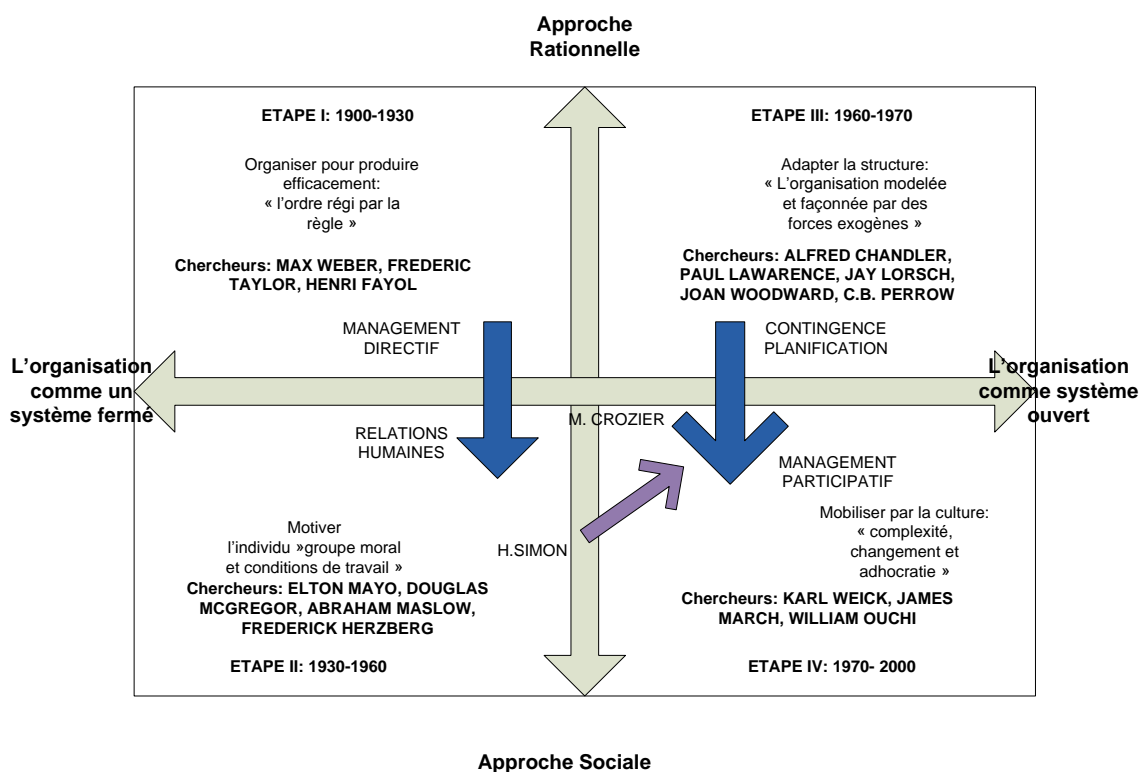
Approche Rationnelle

ETAPE I: 1900-1930

Organiser pour produire efficacement: « l'ordre régi par la règle »

Chercheurs: MAX WEBER, FREDERIC TAYLOR, HENRI FAYOL

ETAPE III: 1960-1970

Adapter la structure: « L'organisation modelée et façonnée par des forces exogènes »

Chercheurs: ALFRED CHANDLER, PAUL LAWARENCE, JAY LORSCH, JOAN WOODWARD, C.B. PERROW

MANAGEMENT DIRECTIF

CONTINGENCE PLANIFICATION

L'organisation comme un système fermé

L'organisation comme système ouvert

M. CROZIER

RELATIONS HUMAINES

MANAGEMENT PARTICIPATIF

Motiver l'individu »groupe moral et conditions de travail »

H.SIMON

Mobiliser par la culture: « complexité, changement et adhocratie »

Chercheurs: ELTON MAYO, DOUGLAS MCGREGOR, ABRAHAM MASLOW, FREDERICK HERZBERG

Chercheurs: KARL WEICK, JAMES MARCH, WILLIAM OUCHI

ETAPE II: 1930-1960

ETAPE IV: 1970- 2000

Approche Sociale